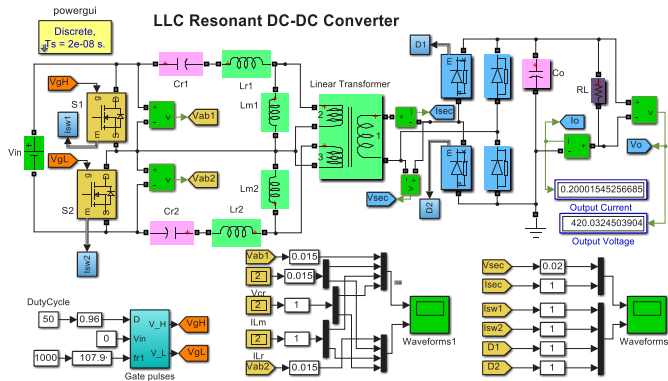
powergui

Discrete, Ts = 2e-08 s.

LLC Resonant DC-DC Converter

VgH
S1
g
C
E
Isw1
Vin
VgL
S2
g
m
D
S
Isw2
Cr1
Lr1
Lm1
Lm2
Cr2
Lr2
v
Vab1
v
Vab2
Linear Transformer
2
1
3
i
Isec
v
Vsec
D1
D2
Co
RL
Io
v
i
Vo
0.20001545256685
Output Current
420.0324503904
Output Voltage

DutyCycle
50
0.96
0
1000
107.9
D
Vin
fr1
V_H
V_L
VgH
VgL
Gate pulses

Vab1
0.015
2
0.015
Vcr
1
ILm
2
1
ILr
Vab2
0.015
Waveforms1

Vsec
0.02
Isec
1
Isw1
1
Isw2
1
D1
1
D2
1
Waveforms